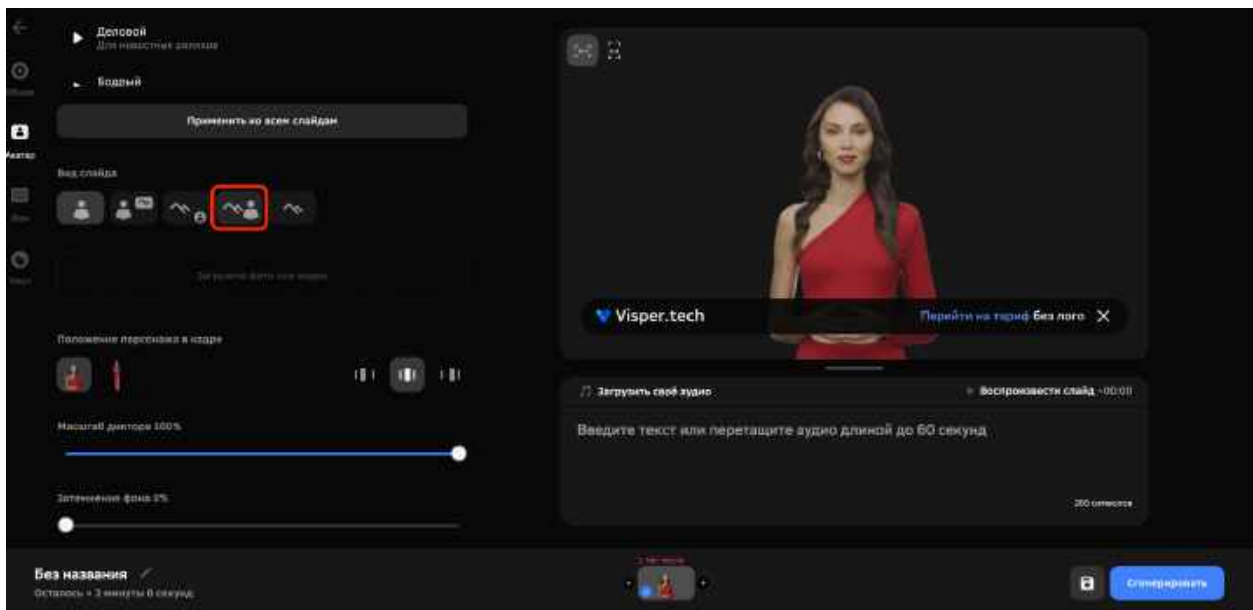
Деловой
Для новостных роликов

Бодрый

Применить ко всем слайдам

Вид слайда

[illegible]

Положение персонажа в кадре

Масштаб диктора 100%

Затемнение фона 0%

Visper.tech
Перейти на тариф без лого

Загрузить своё аудио
Воспроизвести слайд ~00:00

Введите текст или перетащите аудио длиной до 60 секунд

200 символов

Без названия
Осталось ~ 3 минуты 0 секунд

Сгенерировать